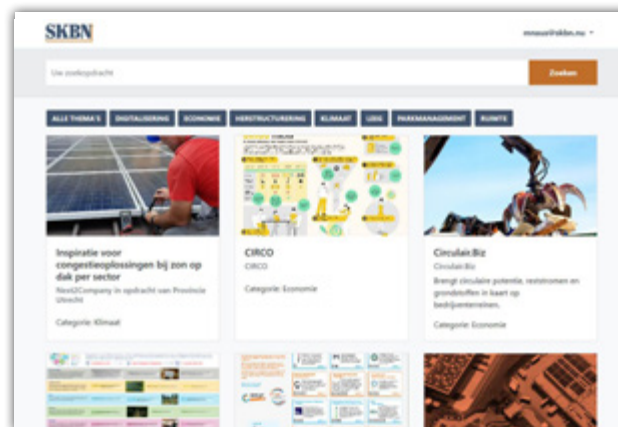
SKBN

mnaus@skbn.nu ▾

Uw zoekopdracht

Zoeken

ALLE THEMA'S | DIGITALISERING | ECONOMIE | HERSTRUCTURERING | KLIMAAT | LEIS | PARKMANAGEMENT | RUIMTE

Inspiratie voor congestieoplossingen bij zon op dak per sector

Next2Company in opdracht van Provincie Utrecht

Categorie: Klimaat

CIRCO

CIRCO

Categorie: Economie

Circulair.Biz

Circulair.Biz

Brengt circulaire potentie, reststromen en grondstoffen in kaart op bedrijventerreinen.

Categorie: Economie